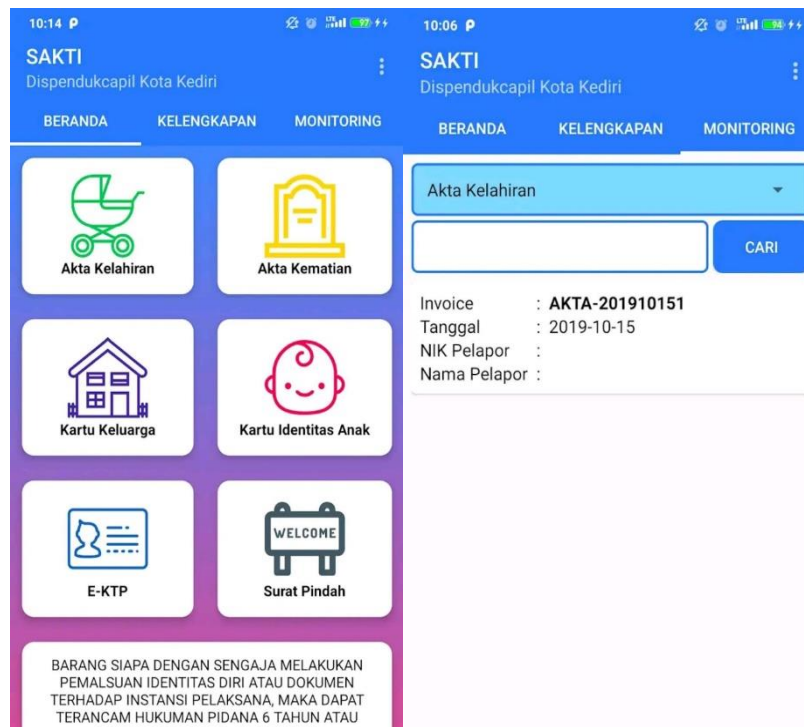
10:14

SAKTI
Dispendukcapil Kota Kediri

BERANDA KELENGKAPAN MONITORING

Akta Kelahiran

Akta Kematian

Kartu Keluarga

Kartu Identitas Anak

E-KTP

WELCOME

Surat Pindah

BARANG SIAPA DENGAN SENGAJA MELAKUKAN PEMALSUAN IDENTITAS DIRI ATAU DOKUMEN TERHADAP INSTANSI PELAKSANA, MAKA DAPAT TERANCAM HUKUMAN PIDANA 6 TAHUN ATAU

10:06

SAKTI
Dispendukcapil Kota Kediri

BERANDA KELENGKAPAN MONITORING

Akta Kelahiran

CARI

Invoice : AKTA-201910151
Tanggal : 2019-10-15
NIK Pelapor :
Nama Pelapor :